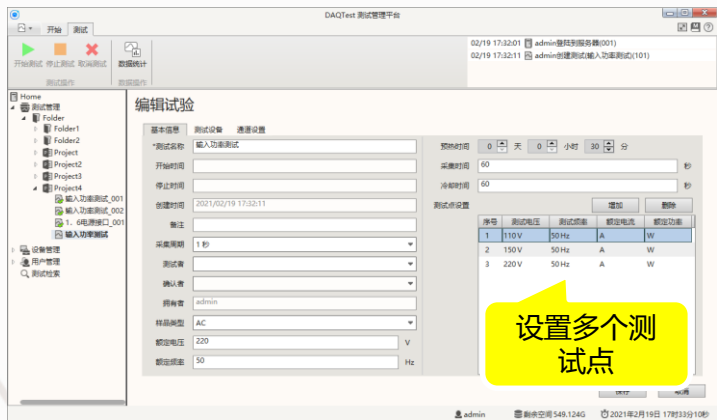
DAQTest 测试管理平台

开始 测试

开始测试 停止测试 取消测试 数据统计

测试操作 数据操作

02/19 17:32:01 admin登陆到服务器(001)
02/19 17:32:11 admin创建测试(输入功率测试(101)

Home
测试管理
Folder
Folder1
Folder2
Project
Project2
Project3
Project4
输入功率测试_001
输入功率测试_002
1、6电源接口_001
输入功率测试
设备管理
用户管理
测试检索

编辑试验

基本信息 测试设备 通道设置

*测试名称 输入功率测试
开始时间
停止时间
创建时间 2021/02/19 17:32:11
备注
采集周期 1 秒
测试者
确认者
拥有者 admin
样品类型 AC
额定电压 220 V
额定频率 50 Hz

预热时间 0 天 0 小时 30 分
采集时间 60 秒
冷却时间 60 秒
测试点设置 增加 删除

| 序号 | 测试电压 | 测试频率 | 额定电流 | 额定功率 |
|---|---|---|---|---|
| 1 | 110 V | 50 Hz | A | W |
| 2 | 150 V | 50 Hz | A | W |
| 3 | 220 V | 50 Hz | A | W |

设置多个测试点

保存 取消

admin 剩余空间 549.124G 2021年2月19日 17时33分10秒